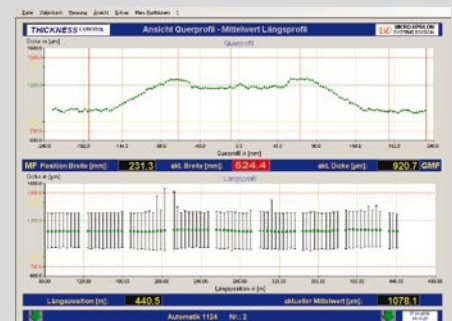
Datei Objektart Steuerung Ansicht Extras Menü Einführen ?

THICKNESS CONTROL

Ansicht Querprofil - Mittelwert Längsprofil

MICRO-EPSILON SYSTEMS

Dicke in [µm]
Querprofil

1500

1250

1000

750

-240.0 -192.0 -144.0 -96.0 -48.0 0.0 48.0 96.0 144.0 192.0 240.0
Querprofil in [mm]

MF Position Breite [mm]: 231.3 akt. Breite [mm]: 524.4 akt. Dicke [µm]: 920.7 GMF

Dicke in [µm]
Längsprofil

1500

1250

1000

750

0.00 50.00 100.00 150.00 200.00 250.00 300.00 350.00 400.00 450.00
Längsposition in [m]

Längsposition [m]: 440.5 aktueller Mittelwert [µm]: 1078.1

Automatik 1124 Nr.: 2

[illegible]